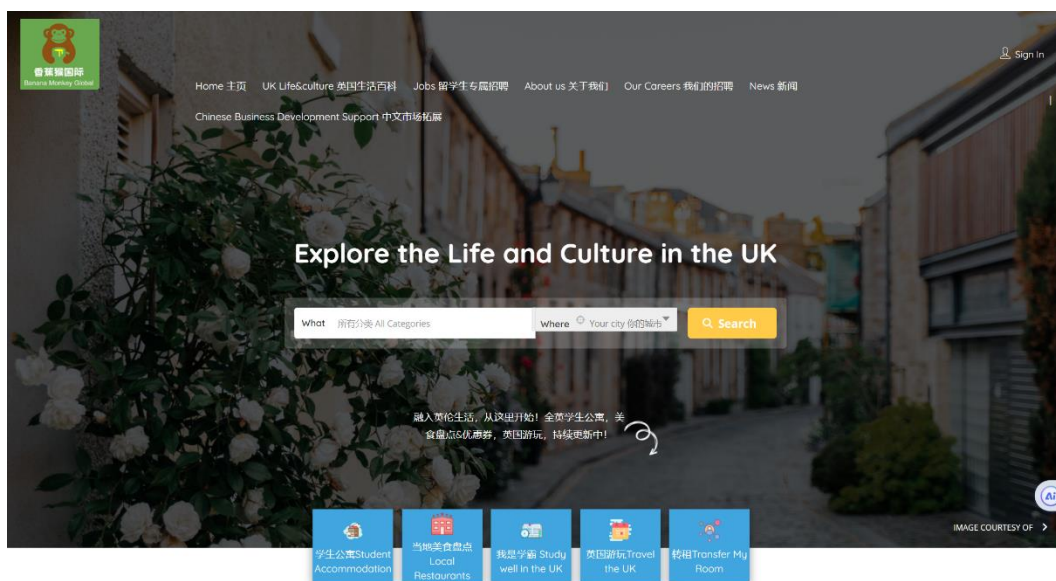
香蕉猴国际
Banana Monkey Global

Sign In

Home 主页 UK Life&culture 英国生活百科 Jobs 留学生专属招聘 About us 关于我们 Our Careers 我们的招聘 News 新闻

Chinese Business Development Support 中文市场拓展

Explore the Life and Culture in the UK

What 所有分类 All Categories Where Your city 你的城市 Search

融入英伦生活，从这里开始！全英学生公寓，美食盘点&优惠券，英国游玩，持续更新中！

学生公寓Student Accommodation
当地美食盘点 Local Restaurants
我是学霸 Study well in the UK
英国游玩Travel the UK
转租Transfer My Room

IMAGE COURTESY OF